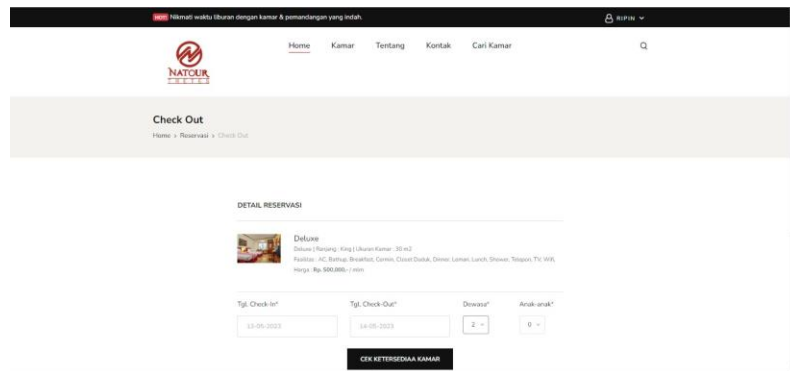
HOT! Nikmati waktu liburan dengan kamar & pemandangan yang indah.

RIPIN

NATOUR

Home Kamar Tentang Kontak Cari Kamar

Check Out

Home » Reservasi » Check Out

DETAIL RESERVASI

Deluxe

Deluxe | Ranjang : King | Ukuran Kamar : 35 m2

Fasilitas : AC, Bathup, Breakfast, Cermin, Closet Duduk, Dinner, Lemari, Lunch, Shower, Telepon, TV, Wifi,

Harga : Rp. 500,000,- / malam

Tgl. Check-In*

13-05-2023

Tgl. Check-Out*

14-05-2023

Dewasa*

2

Anak-anak*

0

CEK KETERSEDIAA KAMAR